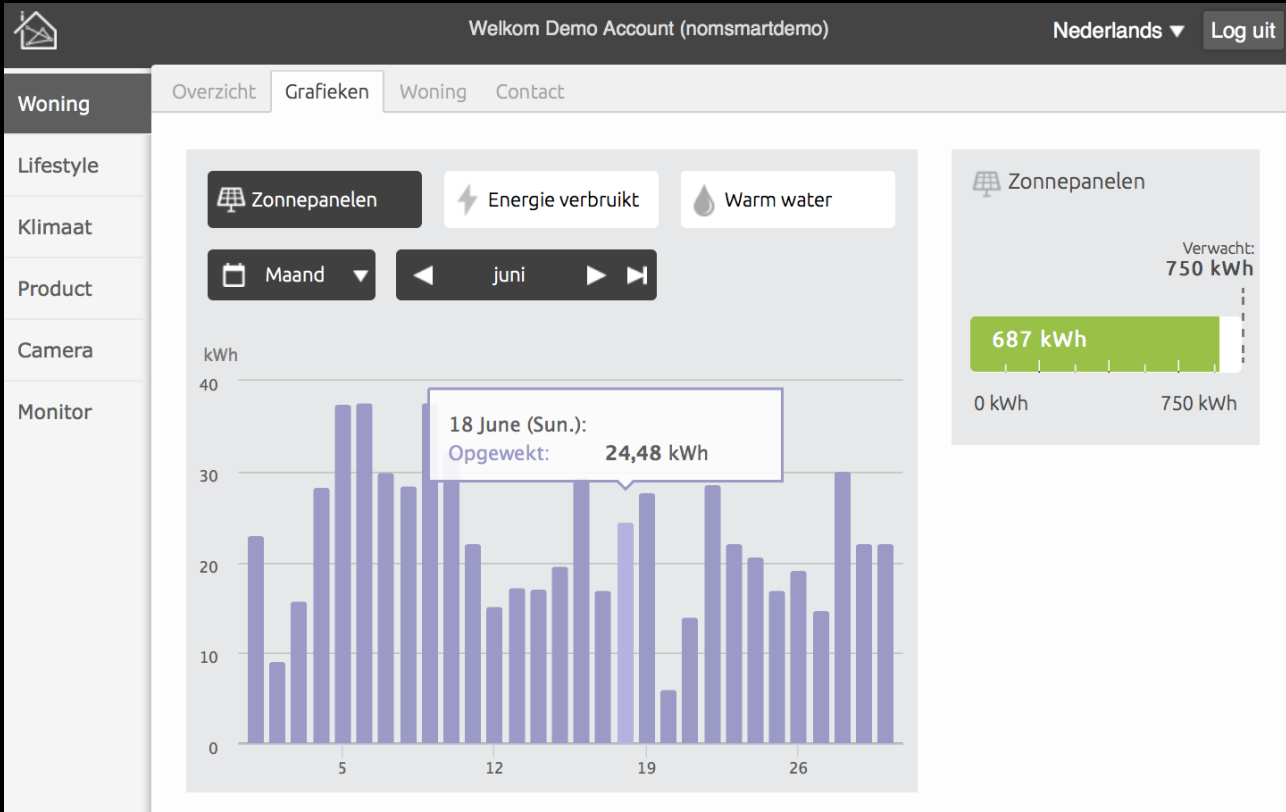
Welkom Demo Account (nomsmartdemo)

Nederlands ▼ Log uit

Woning
Lifestyle
Klimaat
Product
Camera
Monitor

Overzicht Grafieken Woning Contact

Zonnepanelen Energie verbruikt Warm water

Maand ▼ ◀ juni ▶ ▶|

kWh
40
30
20
10
0

5 12 19 26

18 June (Sun.):
Opgewekt: 24,48 kWh

Zonnepanelen

Verwacht:
750 kWh

687 kWh

0 kWh 750 kWh